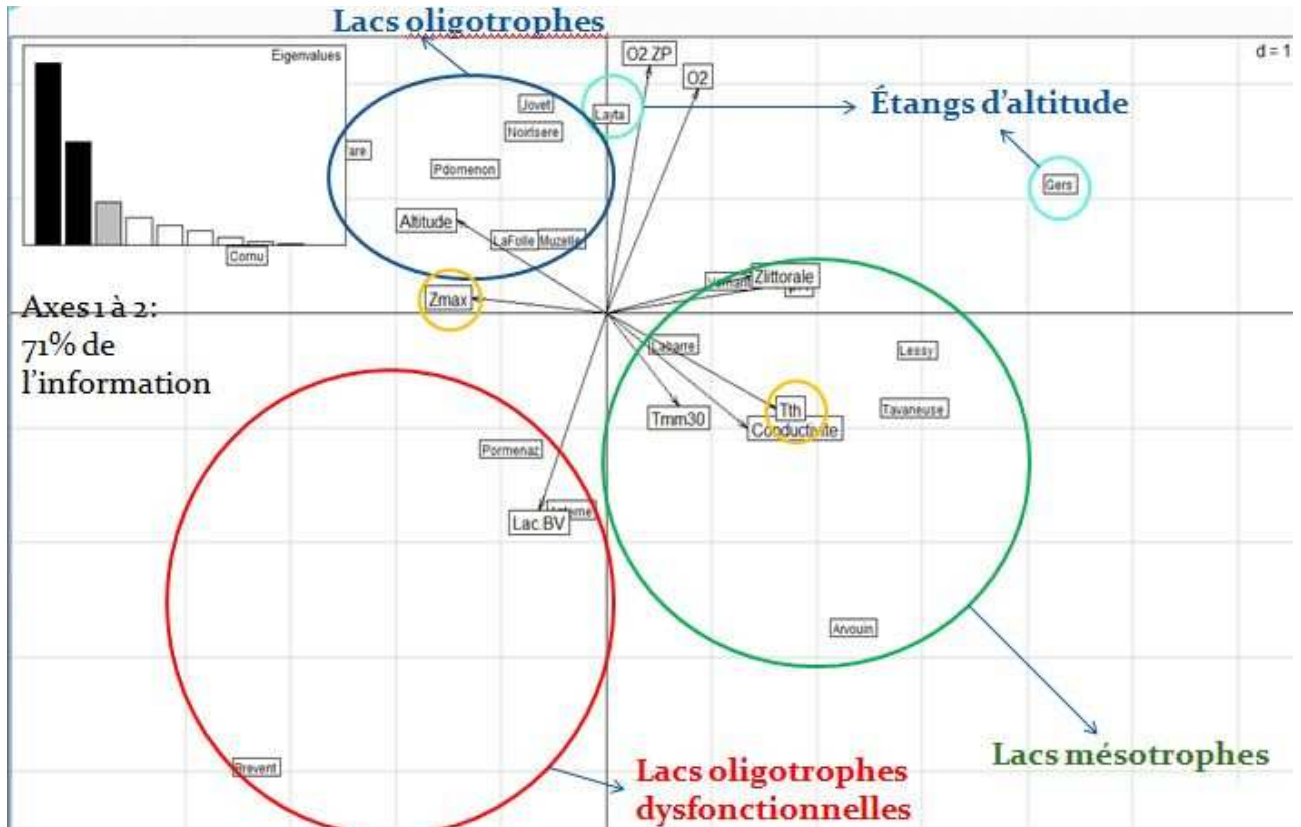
Lacs oligotrophes

Eigenvalues

d = 1

O2.ZP

O2

Layta

Étangs d'altitude

Jovet

Noirisere

are

Pdomenon

Gers

Altitude

LaFolle

Muzelle

Cornu

Zlittorale

Zmax

Axes 1 à 2: 71% de l'information

Labarre

Lessy

Tth

Tavaneuse

Tmm30

Conductivite

Pormenaz

Lac.BV

Arvouin

Brevent

Lacs mésotrophes

Lacs oligotrophes dysfonctionnelles